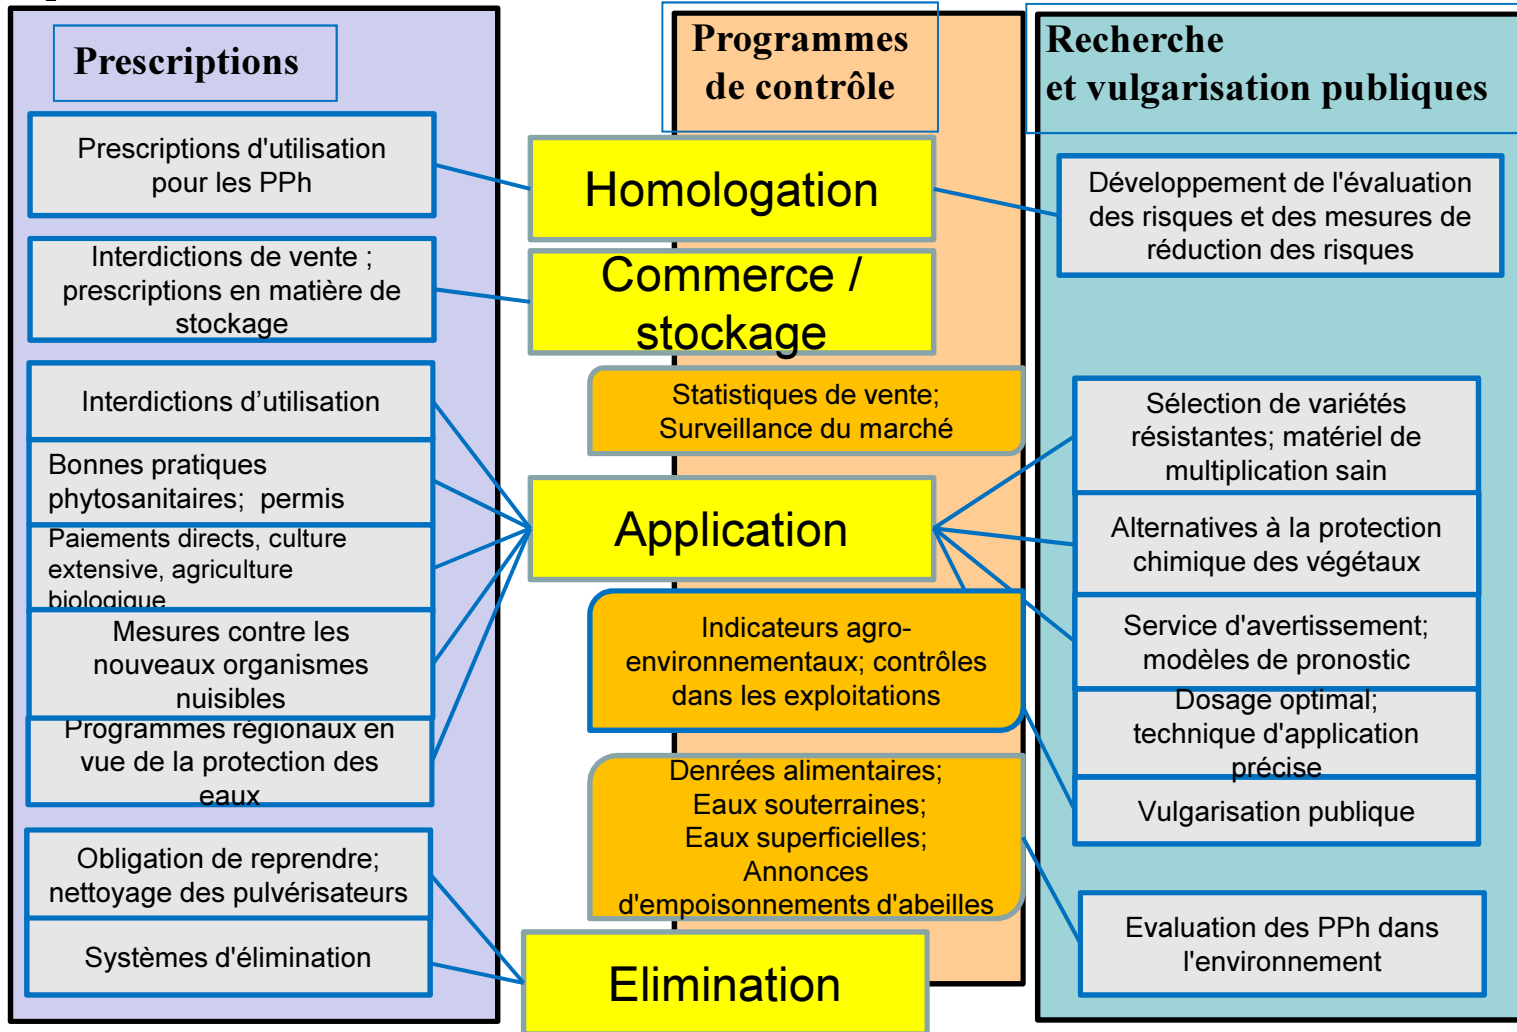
Prescriptions

Prescriptions d'utilisation pour les PPh

Interdictions de vente ; prescriptions en matière de stockage

Interdictions d'utilisation

Bonnes pratiques phytosanitaires; permis

Paiements directs, culture extensive, agriculture biologique

Mesures contre les nouveaux organismes nuisibles

Programmes régionaux en vue de la protection des eaux

Obligation de reprendre; nettoyage des pulvérisateurs

Systèmes d'élimination

Programmes de contrôle

Homologation

Commerce / stockage

Statistiques de vente; Surveillance du marché

Application

Indicateurs agro-environnementaux; contrôles dans les exploitations

Denrées alimentaires; Eaux souterraines; Eaux superficielles; Annonces d'empoisonnements d'abeilles

Elimination

Recherche et vulgarisation publiques

Développement de l'évaluation des risques et des mesures de réduction des risques

Sélection de variétés résistantes; matériel de multiplication sain

Alternatives à la protection chimique des végétaux

Service d'avertissement; modèles de pronostic

Dosage optimal; technique d'application précise

Vulgarisation publique

Evaluation des PPh dans l'environnement